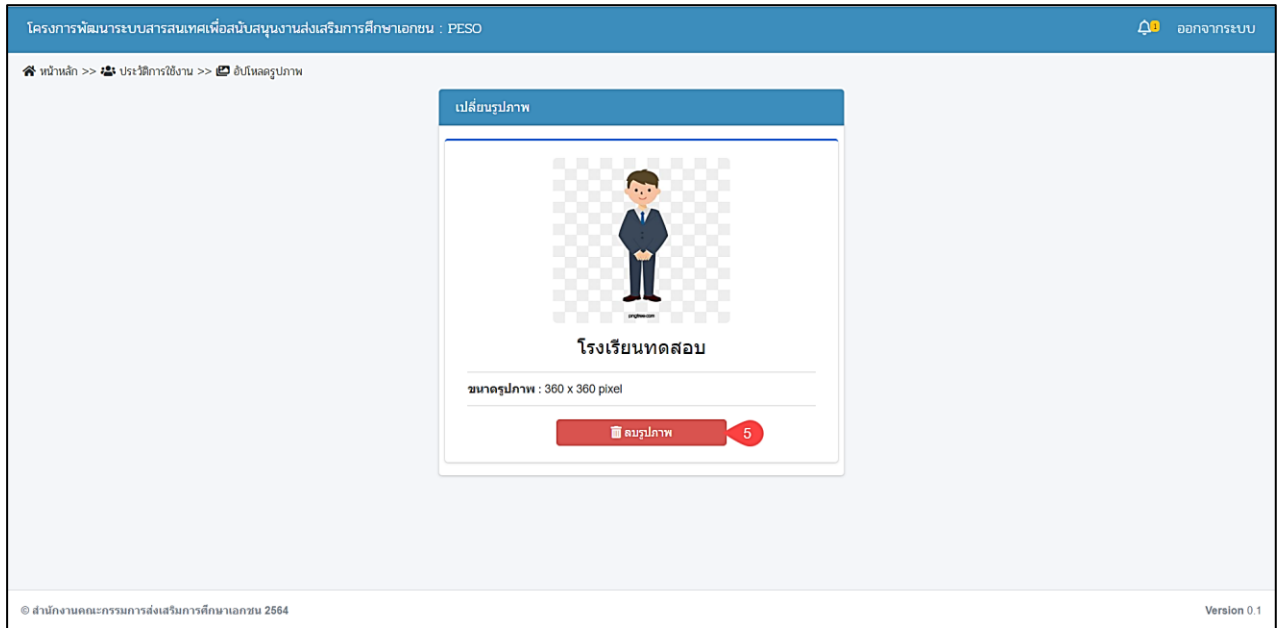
โครงการพัฒนาระบบสารสนเทศเพื่อสนับสนุนงานส่งเสริมการศึกษาเอกชน : PESO

1 ออกจากระบบ

หน้าหลัก >> ประวัติการใช้งาน >> อัปโหลดรูปภาพ

เปลี่ยนรูปภาพ

pngtree.com

โรงเรียนทดสอบ

ขนาดรูปภาพ : 360 x 360 pixel

ลบรูปภาพ

5

© สำนักงานคณะกรรมการส่งเสริมการศึกษาเอกชน 2564

Version 0.1